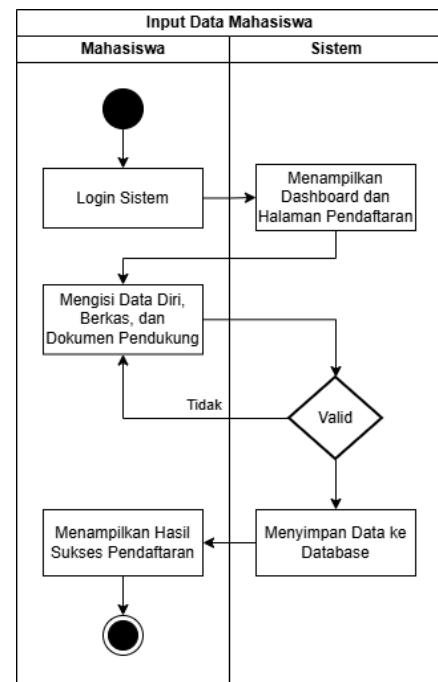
Input Data Mahasiswa

Mahasiswa

Sistem

Login Sistem

Menampilkan Dashboard dan Halaman Pendaftaran

Mengisi Data Diri, Berkas, dan Dokumen Pendukung

Tidak

Valid

Menampilkan Hasil Sukses Pendaftaran

Menyimpan Data ke Database